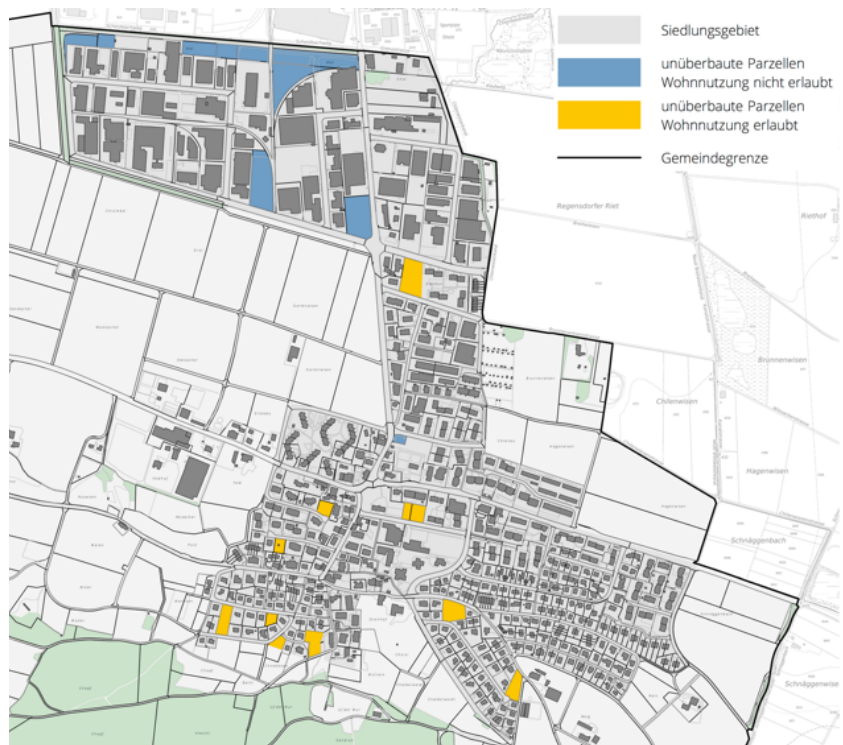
Siedlungsgebiet

unüberbaute Parzellen
Wohnnutzung nicht erlaubt

unüberbaute Parzellen
Wohnnutzung erlaubt

Gemeindegrenze

Regensdorfer Riet

Riethof

Brunnenwisen

Chilenwisen

Hagenwisen

Schnäggenbach